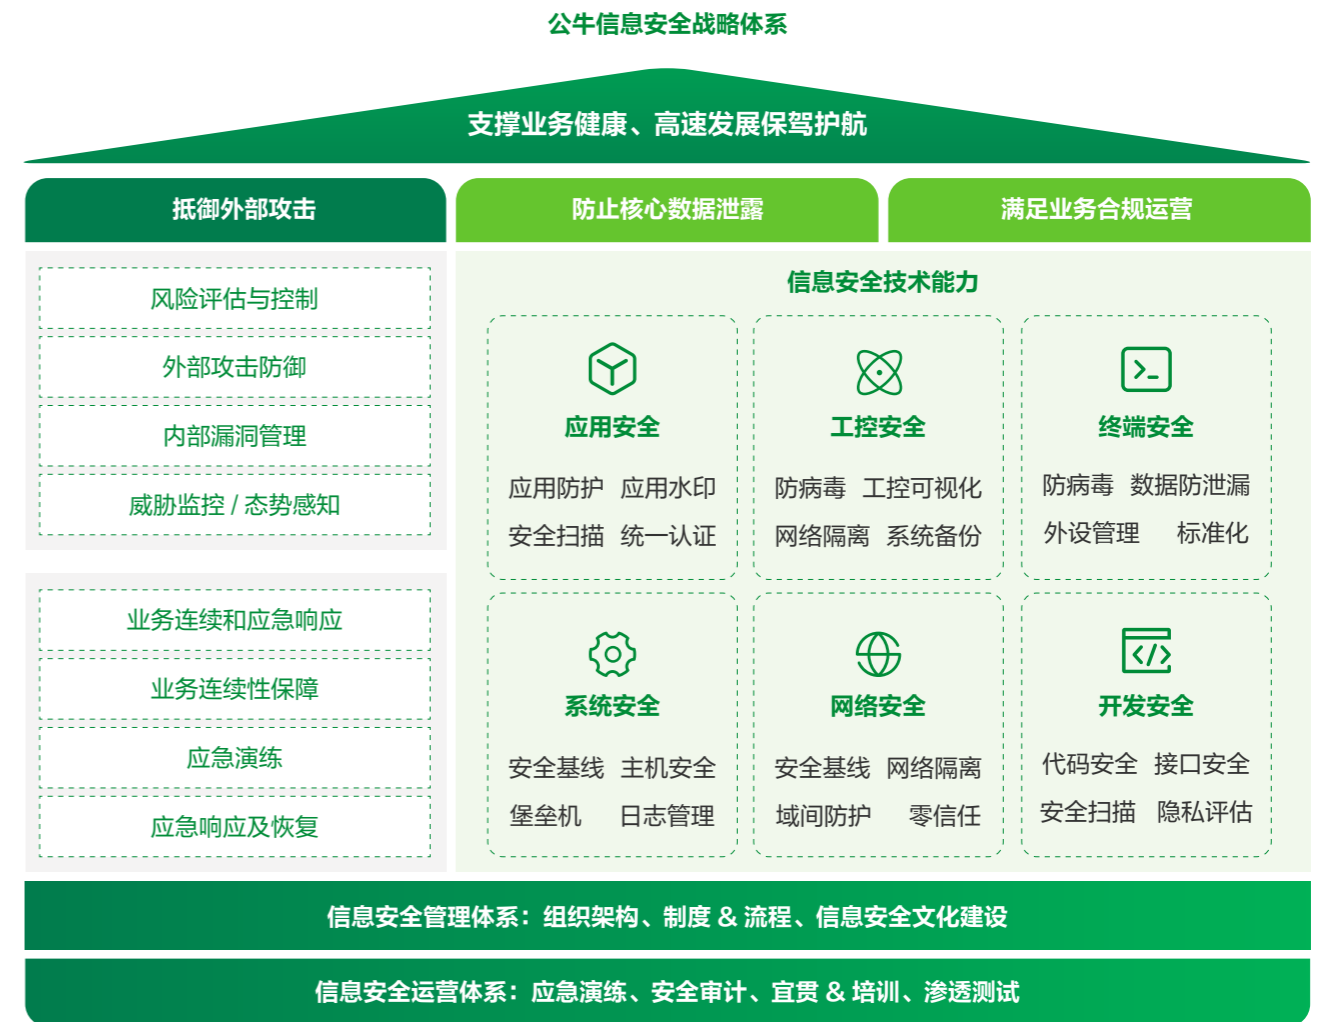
公牛信息安全战略体系

支撑业务健康、高速发展保驾护航

抵御外部攻击

防止核心数据泄露

满足业务合规运营

风险评估与控制

外部攻击防御

内部漏洞管理

威胁监控 / 态势感知

业务连续和应急响应

业务连续性保障

应急演练

应急响应及恢复

信息安全技术能力

应用安全

应用防护　应用水印

安全扫描　统一认证

工控安全

防病毒　工控可视化

网络隔离　系统备份

终端安全

防病毒　数据防泄漏

外设管理　标准化

系统安全

安全基线　主机安全

堡垒机　日志管理

网络安全

安全基线　网络隔离

域间防护　零信任

开发安全

代码安全　接口安全

安全扫描　隐私评估

信息安全管理体系：组织架构、制度 & 流程、信息安全文化建设

信息安全运营体系：应急演练、安全审计、宣贯 & 培训、渗透测试